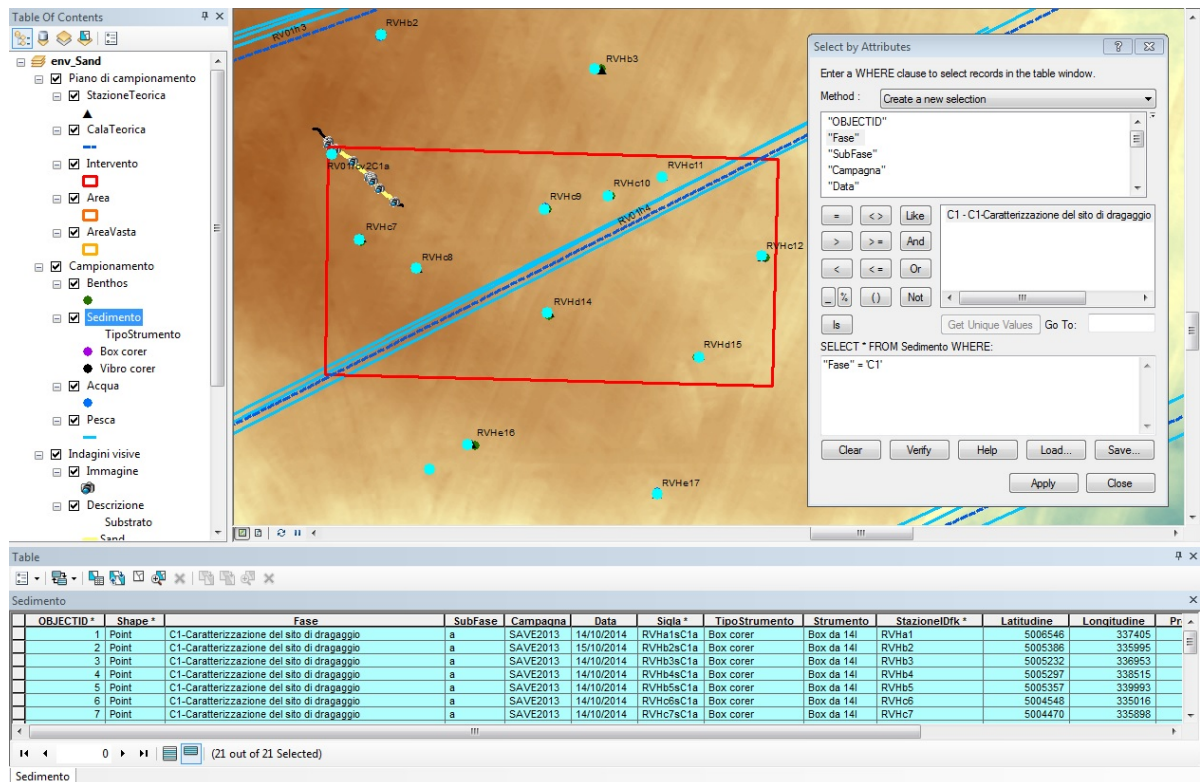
Table Of Contents

env_Sand
Piano di campionamento
StazioneTeorica
CalaTeorica
Intervento
Area
AreaVasta
Campionamento
Benthos
Sedimento
TipoStrumento
Box corer
Vibro corer
Acqua
Pesca
Indagini visive
Immagine
Descrizione
Substrato
Sand

RV01h3
RVHb2
RVHb3
RV01Cv2C1a
RVHc11
RVHc10
RVHc9
RV01h4
RVHc7
RVHc12
RVHc8
RVHd14
RVHd15
RVHe16
RVHe17

Select by Attributes
Enter a WHERE clause to select records in the table window.
Method : Create a new selection
"OBJECTID"
"Fase"
"SubFase"
"Campagna"
"Data"
= <> Like
> >= And
< <= Or
_ % () Not
Is
C1 - C1-Caratterizzazione del sito di dragaggio
Get Unique Values Go To:
SELECT * FROM Sedimento WHERE:
"Fase" = 'C1'
Clear Verify Help Load... Save...
Apply Close

Table
Sedimento

| OBJECTID * | Shape * | Fase | SubFase | Campagna | Data | Sigla * | TipoStrumento | Strumento | StazioneIDfk * | Latitudine | Longitudine | Pr |
|---|---|---|---|---|---|---|---|---|---|---|---|---|
| 1 | Point | C1-Caratterizzazione del sito di dragaggio | a | SAVE2013 | 14/10/2014 | RVHa1sC1a | Box corer | Box da 14l | RVHa1 | 5006546 | 337405 | |
| 2 | Point | C1-Caratterizzazione del sito di dragaggio | a | SAVE2013 | 15/10/2014 | RVHb2sC1a | Box corer | Box da 14l | RVHb2 | 5005386 | 335995 | |
| 3 | Point | C1-Caratterizzazione del sito di dragaggio | a | SAVE2013 | 14/10/2014 | RVHb3sC1a | Box corer | Box da 14l | RVHb3 | 5005232 | 336953 | |
| 4 | Point | C1-Caratterizzazione del sito di dragaggio | a | SAVE2013 | 14/10/2014 | RVHb4sC1a | Box corer | Box da 14l | RVHb4 | 5005297 | 338515 | |
| 5 | Point | C1-Caratterizzazione del sito di dragaggio | a | SAVE2013 | 14/10/2014 | RVHb5sC1a | Box corer | Box da 14l | RVHb5 | 5005357 | 339993 | |
| 6 | Point | C1-Caratterizzazione del sito di dragaggio | a | SAVE2013 | 14/10/2014 | RVHc6sC1a | Box corer | Box da 14l | RVHc6 | 5004548 | 335016 | |
| 7 | Point | C1-Caratterizzazione del sito di dragaggio | a | SAVE2013 | 14/10/2014 | RVHc7sC1a | Box corer | Box da 14l | RVHc7 | 5004470 | 335898 | |

0 (21 out of 21 Selected)
Sedimento